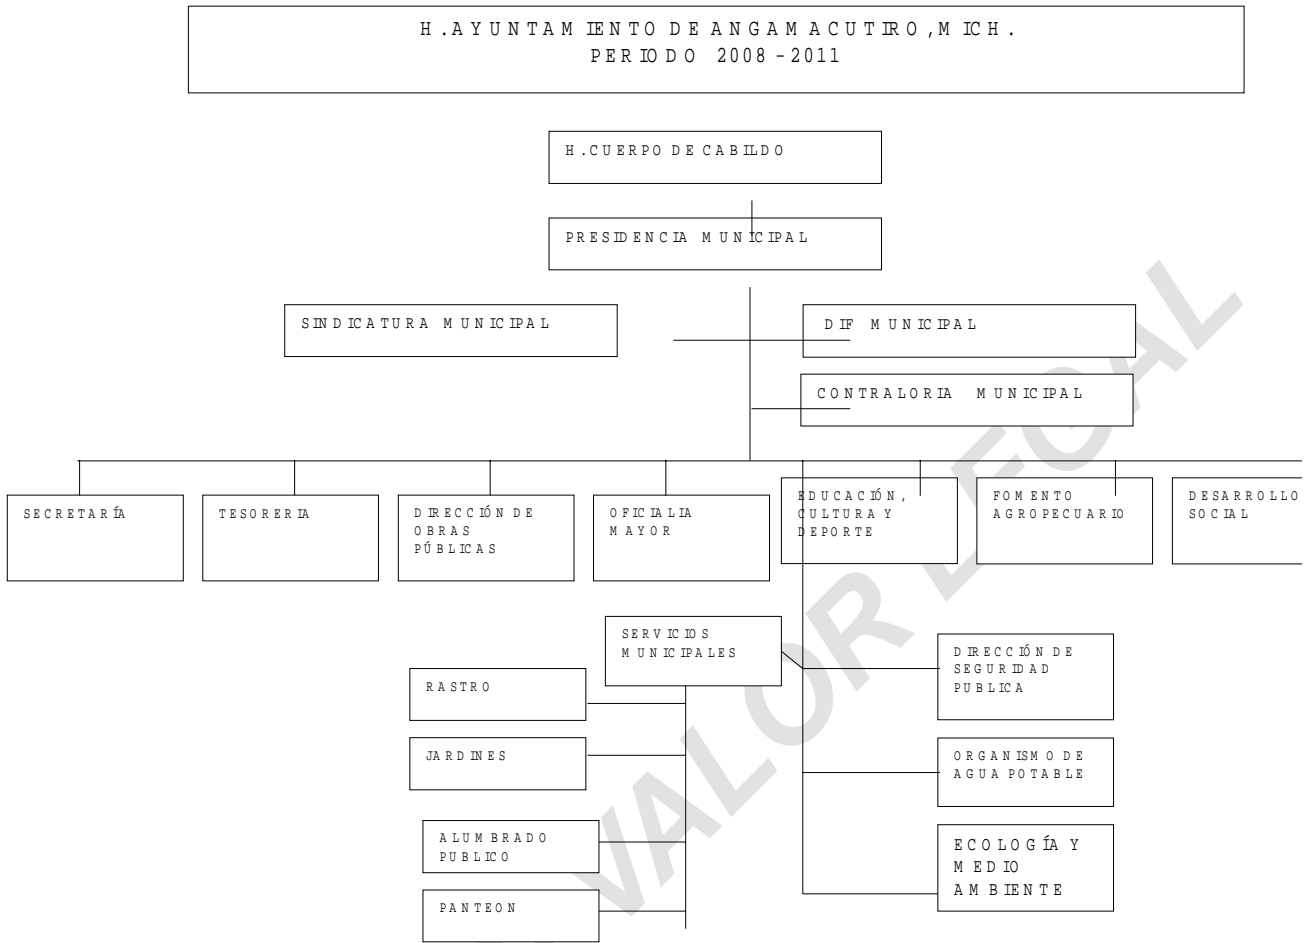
H. AYUNTAMIENTO DE ANGAMACUTIRO, MICH.
PERIODO 2008 - 2011

H. CUERPO DE CABILDO

PRESIDENCIA MUNICIPAL

SINDICATURA MUNICIPAL

DIF MUNICIPAL

CONTRALORIA MUNICIPAL

SECRETARÍA

TESORERIA

DIRECCIÓN DE OBRAS PÚBLICAS

OFICIALIA MAYOR

EDUCACIÓN, CULTURA Y DEPORTE

FOMENTO AGROPECUARIO

DESARROLLO SOCIAL

SERVICIOS MUNICIPALES

RASTRO

JARDINES

ALUMBRADO PUBLICO

PANTEON

DIRECCIÓN DE SEGURIDAD PUBLICA

ORGANISMO DE AGUA POTABLE

ECOLOGÍA Y MEDIO AMBIENTE

VALOR LEGAL